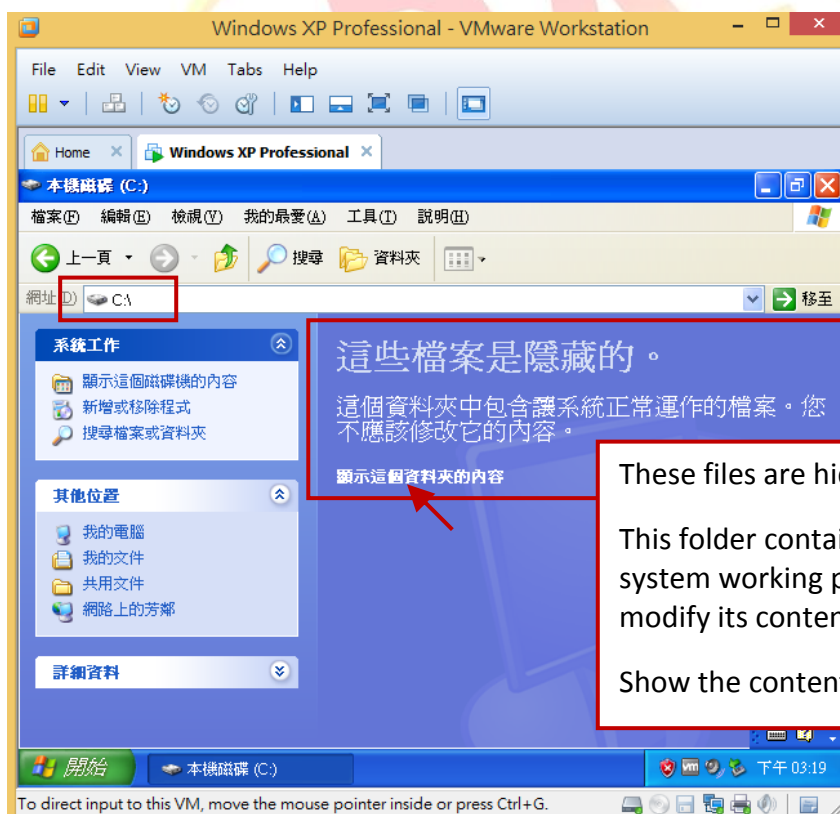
Windows XP Professional - VMware Workstation

File Edit View VM Tabs Help

Home

Windows XP Professional

本機磁碟 (C:)

檔案(F) 編輯(E) 檢視(V) 我的最愛(A) 工具(T) 說明(H)

上一頁 搜尋 資料夾

網址(D) C:\

移至

系統工作

顯示這個磁碟機的內容
新增或移除程式
搜尋檔案或資料夾

其他位置

我的電腦
我的文件
共用文件
網路上的芳鄰

詳細資料

這些檔案是隱藏的。

這個資料夾中包含讓系統正常運作的檔案。您不應該修改它的內容。

顯示這個資料夾的內容

These files are hi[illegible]

This folder conta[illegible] system working p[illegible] modify its conten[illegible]

Show the conten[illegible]

開始

本機磁碟 (C:)

下午 03:19

To direct input to this VM, move the mouse pointer inside or press Ctrl+G.